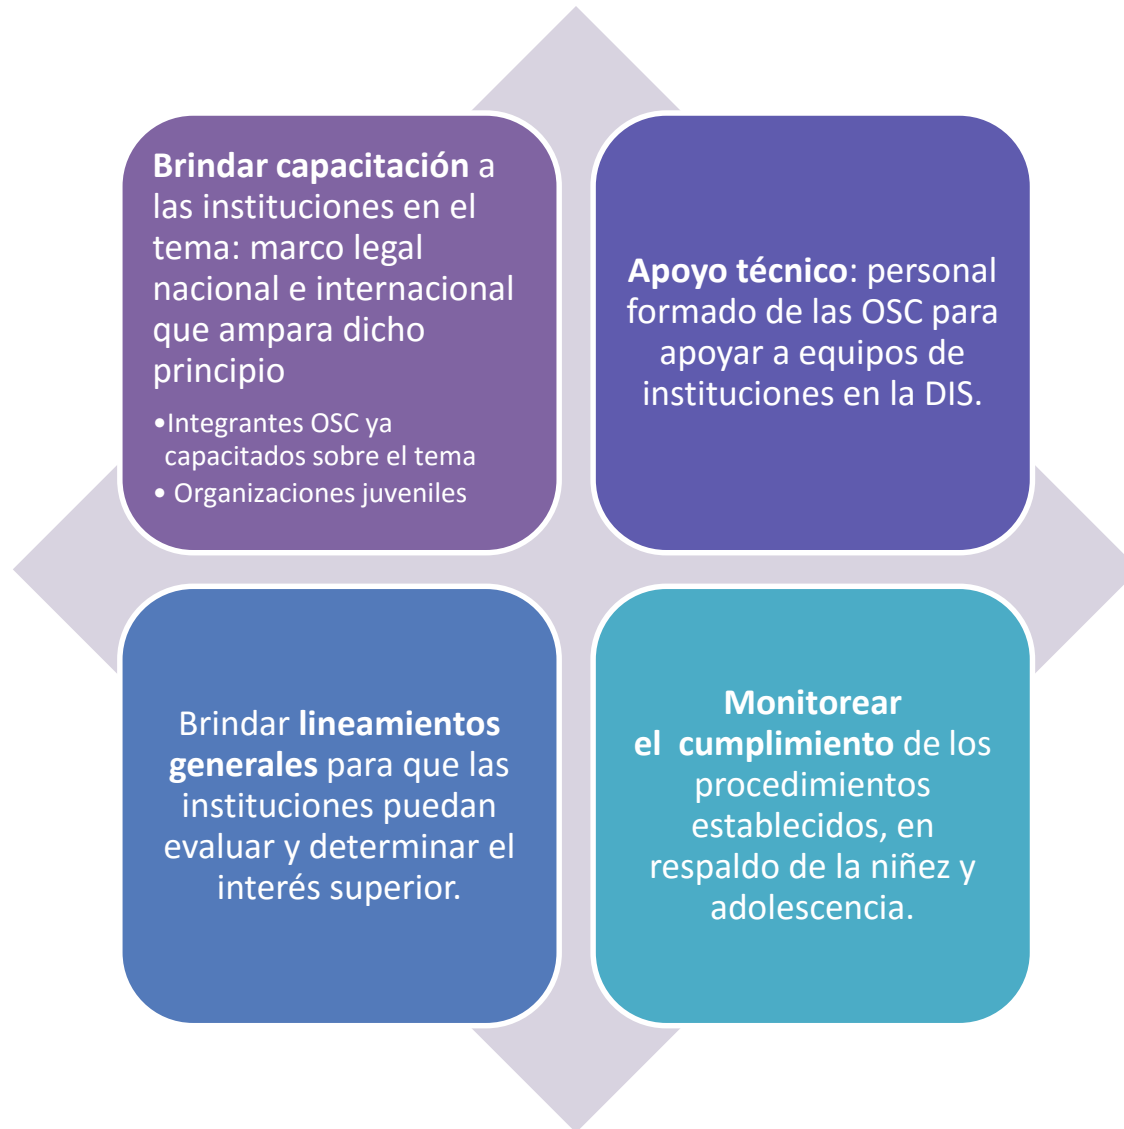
Brindar capacitación a las instituciones en el tema: marco legal nacional e internacional que ampara dicho principio

•Integrantes OSC ya capacitados sobre el tema
• Organizaciones juveniles

Apoyo técnico: personal formado de las OSC para apoyar a equipos de instituciones en la DIS.

Brindar lineamientos generales para que las instituciones puedan evaluar y determinar el interés superior.

Monitorear el cumplimiento de los procedimientos establecidos, en respaldo de la niñez y adolescencia.